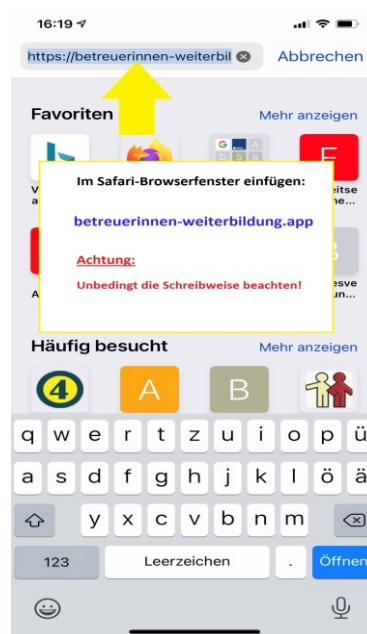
16:19

https://betreuerinnen-weiterbil

Abbrechen

Favoriten

Mehr anzeigen

V
a

eitse
e...

A

esve
un...

Im Safari-Browserfenster einfügen:

betreuerinnen-weiterbildung.app

Achtung:

Unbedingt die Schreibweise beachten!

Häufig besucht

Mehr anzeigen

4

A

B

q w e r t z u i o p ü

a s d f g h j k l ö ä

y x c v b n m

123

Leerzeichen

.

Öffnen